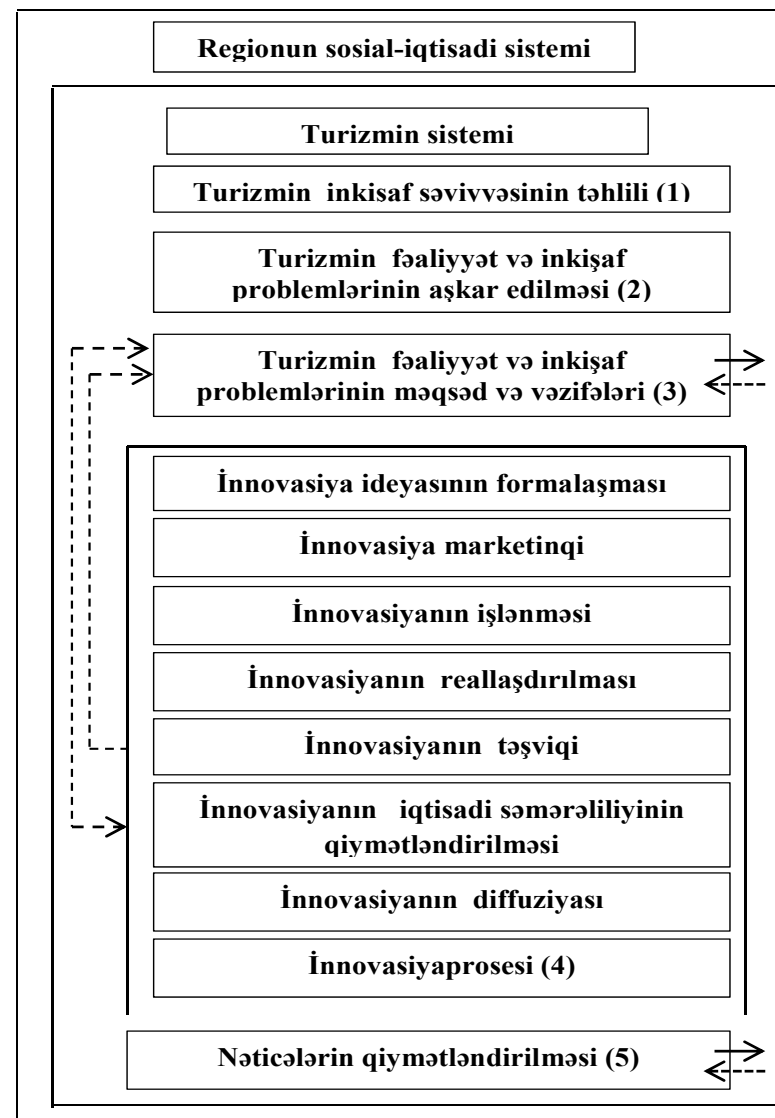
Regionun sosial-iqtisadi sistemi

Turizmin sistemi

Turizmin inkisaf səviyyəsinin təhlili (1)

Turizmin fəaliyyət və inkişaf problemlərinin aşkar edilməsi (2)

Turizmin fəaliyyət və inkişaf problemlərinin məqsəd və vəzifələri (3)

İnnovasiya ideyasının formalaşması

İnnovasiya marketinqi

İnnovasiyanın işlənməsi

İnnovasiyanın reallaşdırılması

İnnovasiyanın təşviqi

İnnovasiyanın iqtisadi səmərəliliyinin qiymətləndirilməsi

İnnovasiyanın diffuziyası

İnnovasiyaprosesi (4)

Nəticələrin qiymətləndirilməsi (5)